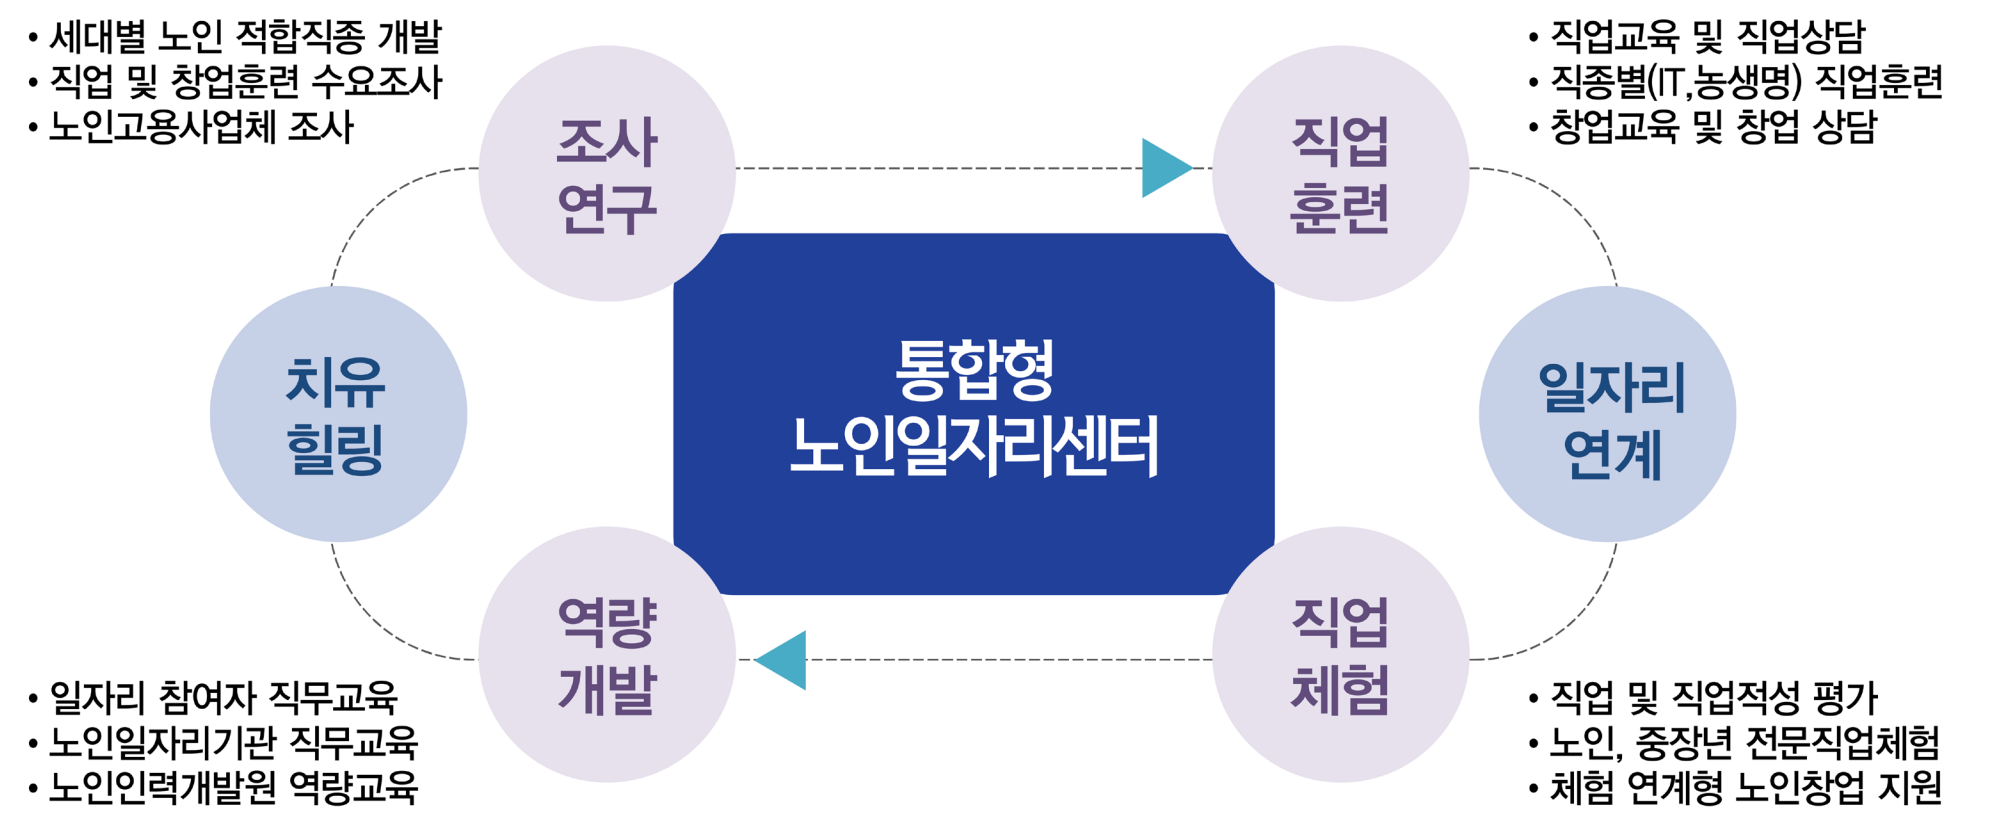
• 세대별 노인 적합직종 개발
• 직업 및 창업훈련 수요조사
• 노인고용사업체 조사

조사
연구

직업
훈련

• 직업교육 및 직업상담
• 직종별(IT,농생명) 직업훈련
• 창업교육 및 창업 상담

치유
힐링

통합형
노인일자리센터

일자리
연계

역량
개발

직업
체험

• 일자리 참여자 직무교육
• 노인일자리기관 직무교육
• 노인인력개발원 역량교육

• 직업 및 직업적성 평가
• 노인, 중장년 전문직업체험
• 체험 연계형 노인창업 지원